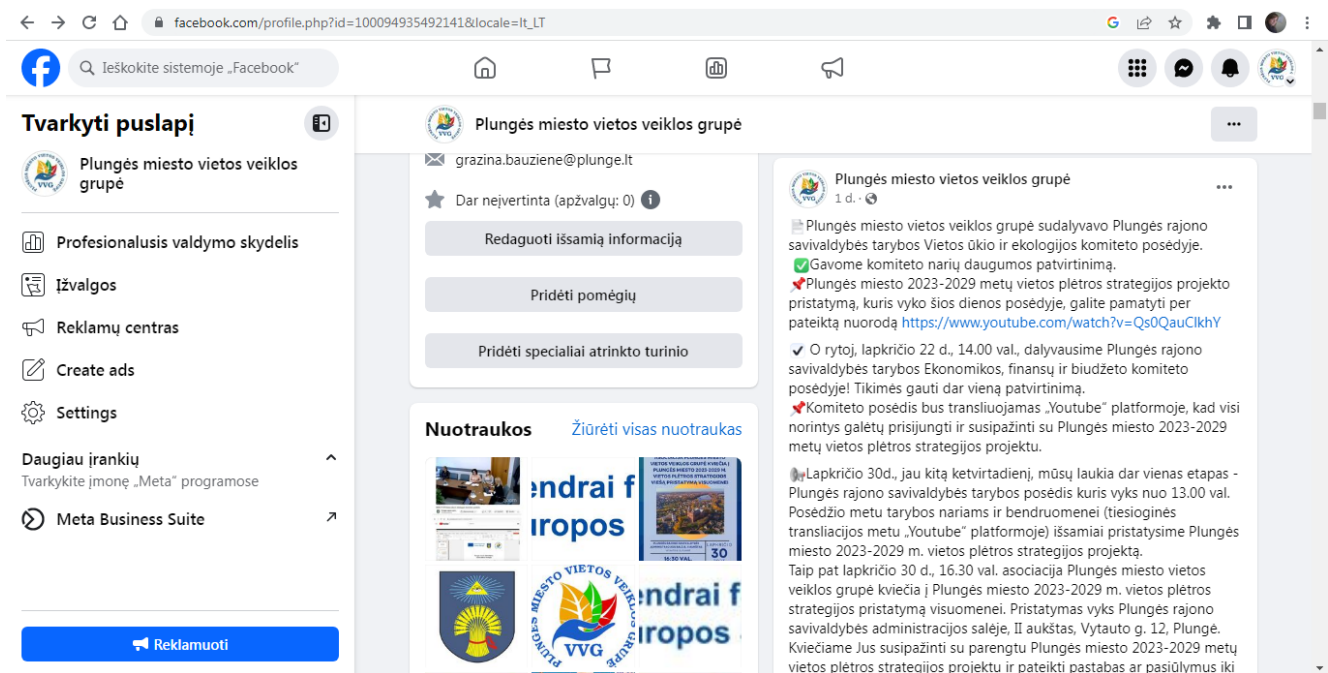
facebook.com/profile.php?id=100094935492141&locale=lt_LT

Ieškokite sistemoje „Facebook“

Tvarkyti puslapį

Plungės miesto vietos veiklos grupė

Profesionalusis valdymo skydelis

Įžvalgos

Reklamų centras

Create ads

Settings

Daugiau įrankių

Tvarkykite įmonę „Meta“ programose

Meta Business Suite

Reklamuoti

Plungės miesto vietos veiklos grupė

grazina.bauziene@plunge.lt

Dar neįvertinta (apžvalgų: 0)

Redaguoti išsamią informaciją

Pridėti pomėgių

Pridėti specialiai atrinkto turinio

Nuotraukos

Žiūrėti visas nuotraukas

endrai f
iropos

30

PLUNGĖS MIESTO VIETOS VEIKLOS GRUPĖ
VVG

endrai f
iropos

Plungės miesto vietos veiklos grupė
1 d.

Plungės miesto vietos veiklos grupė sudalyvavo Plungės rajono savivaldybės tarybos Vietos ūkio ir ekologijos komiteto posėdyje.
Gavome komiteto narių daugumos patvirtinimą.
Plungės miesto 2023-2029 metų vietos plėtros strategijos projekto pristatymą, kuris vyko šios dienos posėdyje, galite pamatyti per pateiktą nuorodą https://www.youtube.com/watch?v=Qs0QauClkhY

O rytoj, lapkričio 22 d., 14.00 val., dalyvausime Plungės rajono savivaldybės tarybos Ekonomikos, finansų ir biudžeto komiteto posėdyje! Tikimės gauti dar vieną patvirtinimą.
Komiteto posėdis bus transliuojamas „Youtube“ platformoje, kad visi norintys galėtų prisijungti ir susipažinti su Plungės miesto 2023-2029 metų vietos plėtros strategijos projektu.

Lapkričio 30d., jau kitą ketvirtadienį, mūsų laukia dar vienas etapas - Plungės rajono savivaldybės tarybos posėdis kuris vyks nuo 13.00 val. Posėdžio metu tarybos nariams ir bendruomenei (tiesioginės transliacijos metu „Youtube“ platformoje) išsamiai pristatysime Plungės miesto 2023-2029 m. vietos plėtros strategijos projektą.
Taip pat lapkričio 30 d., 16.30 val. asociacija Plungės miesto vietos veiklos grupė kviečia į Plungės miesto 2023-2029 m. vietos plėtros strategijos pristatymą visuomenei. Pristatymas vyks Plungės rajono savivaldybės administracijos salėje, II aukštas, Vytauto g. 12, Plungė.
Kviečiame Jus susipažinti su parengtu Plungės miesto 2023-2029 metų vietos plėtros strategijos projektu ir pateikti pastabas ar pasiūlymus iki